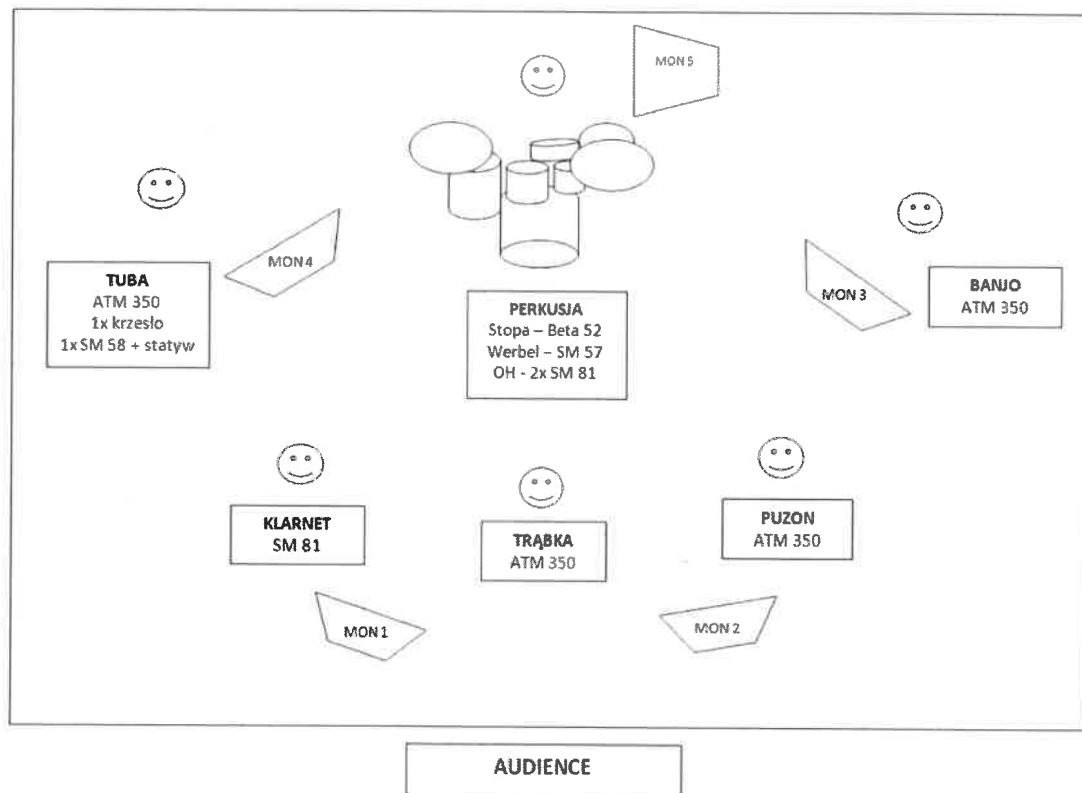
MON 5

TUBA
ATM 350
1x krzesło
1x SM 58 + statyw

MON 4

PERKUSJA
Stopa – Beta 52
Werbel – SM 57
OH - 2x SM 81

MON 3

BANJO
ATM 350

KLARNET
SM 81

TRĄBKA
ATM 350

PUZON
ATM 350

MON 1

MON 2

AUDIENCE